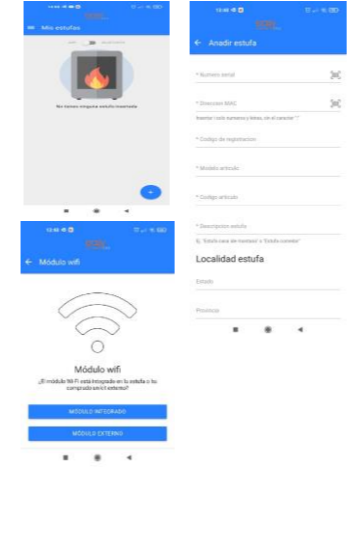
Mis estufas

No tienes ninguna estufa insertada

← Añadir estufa

* Numero serial

* Dirección MAC

Insertar solo números y letras, sin el carácter ":"

* Codigo de registracion

* Modelo articulo

* Codigo articulo

* Descripcion estufa

Localidad estufa

Estado

Provincia

← Módulo wifi

Módulo wifi

¿El módulo Wi-Fi está integrado en tu estufa o lo compraste en el exterior?

MÓDULO INTEGRADO

MÓDULO EXTERNO